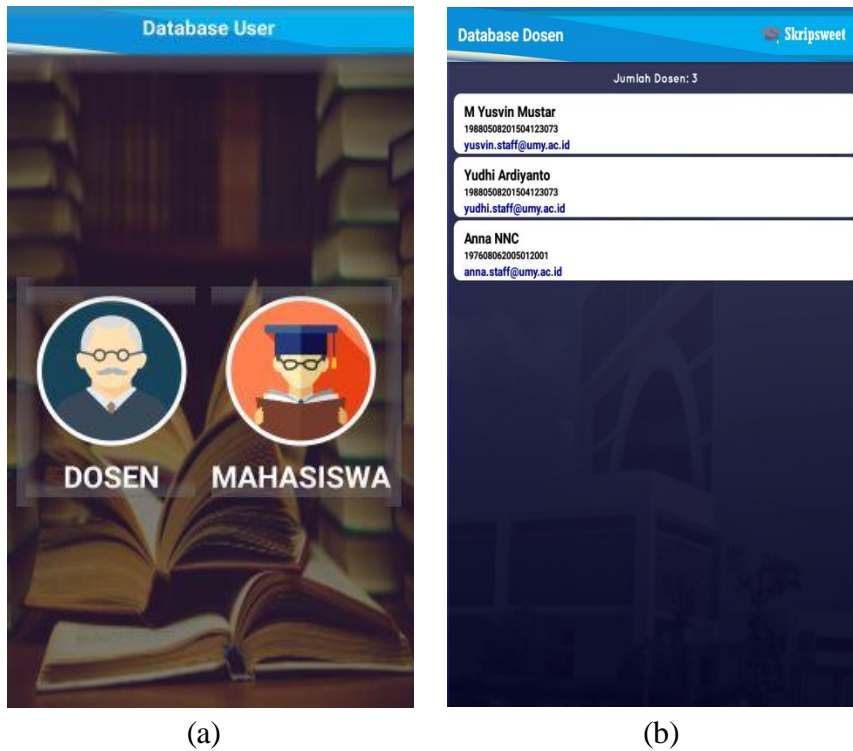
Database User

DOSEN

MAHASISWA

(a)

Database Dosen

Skripsweet

Jumlah Dosen: 3

M Yusvin Mustar
198805082015041230733
yusvin.staff@umy.ac.id

Yudhi Ardiyanto
198805082015041230733
yudhi.staff@umy.ac.id

Anna NNC
197608062005012001
anna.staff@umy.ac.id

(b)